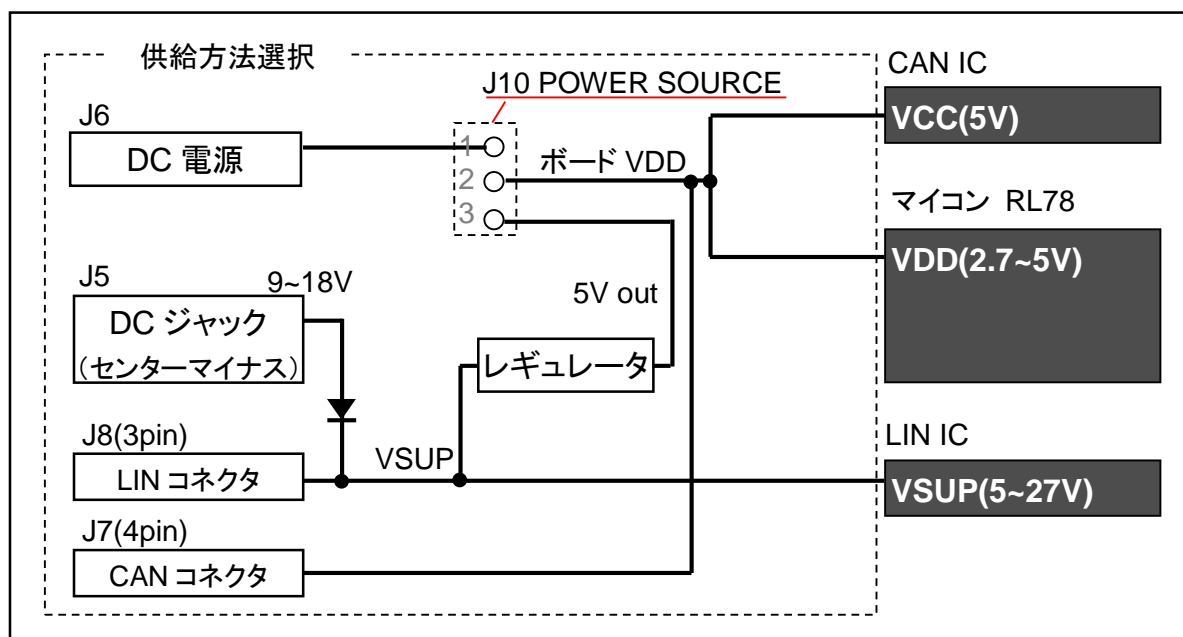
供給方法選択

J10 POWER SOURCE

J6

DC 電源

1
2
3

ボード VDD

CAN IC

VCC(5V)

マイコン RL78

VDD(2.7~5V)

J5

9~18V

DC ジャック
(センターマイナス)

5V out

レギュレータ

J8(3pin)

LIN コネクタ

VSUP

LIN IC

VSUP(5~27V)

J7(4pin)

CAN コネクタ